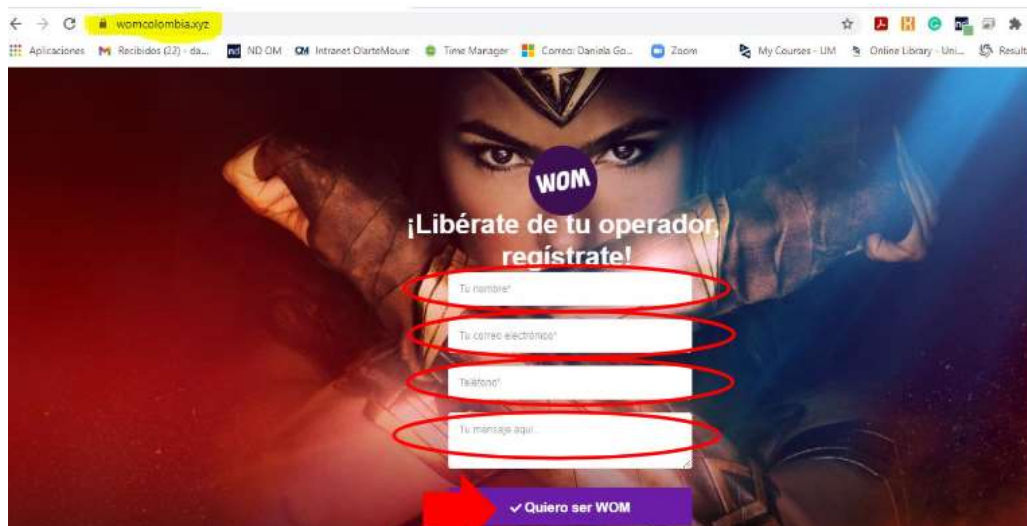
womcolombia.xyz

Aplicaciones Recibidos (22) - da... ND OM Intranet OlarteMoure Time Manager Correo: Daniela Go... Zoom My Courses - UM Online Library - Uni... Result

WOM

¡Libérate de tu operador, regístrate!

Tu nombre*

Tu correo electrónico*

Teléfono*

Tu mensaje aquí...

✓ Quiero ser WOM